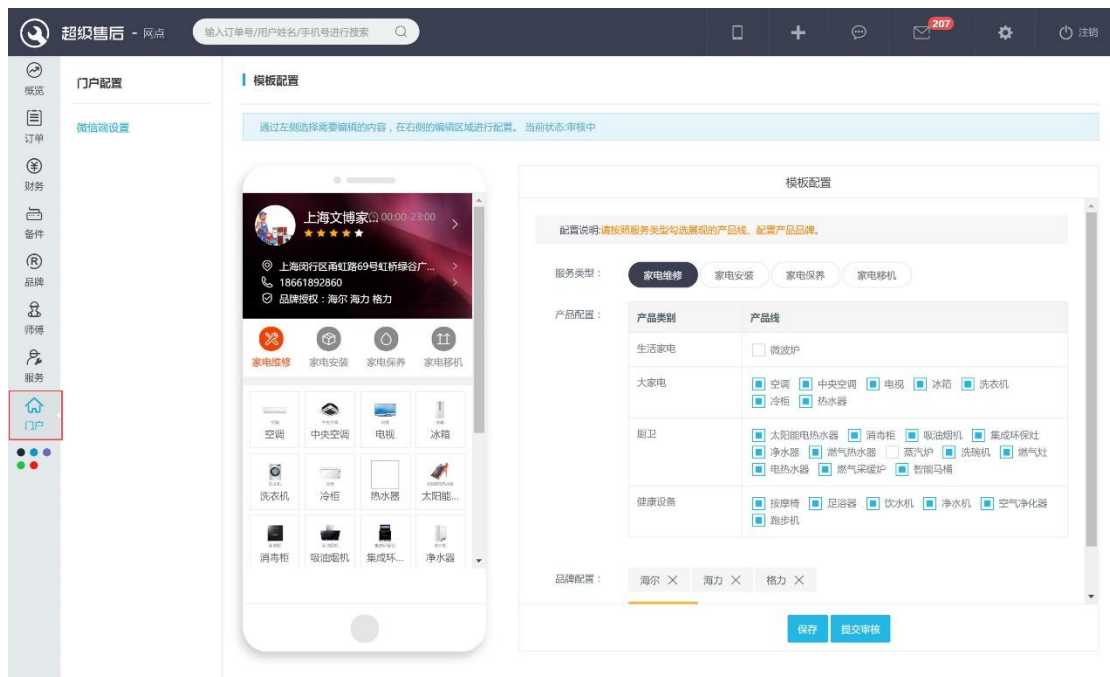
超级售后 - 网点

输入订单号/用户姓名/手机号进行搜索

207

注销

概览
订单
财务
备件
品牌
师傅
服务
门户

门户配置

微信端设置

模板配置

通过左侧选择需要编辑的内容，在右侧的编辑区域进行配置。当前状态:审核中

上海文博家 00:00-23:00
★★★★★
上海闵行区甬虹路69号虹桥绿谷广...
18661892860
品牌授权：海尔 海力 格力

家电维修 家电安装 家电保养 家电移机

空调 中央空调 电视 冰箱
洗衣机 冷柜 热水器 太阳能...
消毒柜 吸油烟机 集成环... 净水器

模板配置

配置说明:请按照服务类型勾选展现的产品线、配置产品品牌。

服务类型： 家电维修 家电安装 家电保养 家电移机

产品配置：

| 产品类别 | 产品线 |
|---|---|
| 生活家电 | 微波炉 |
| 大家电 | 空调 中央空调 电视 冰箱 洗衣机 冷柜 热水器 |
| 厨卫 | 太阳能电热水器 消毒柜 吸油烟机 集成环保灶 净水器 燃气热水器 蒸汽炉 洗碗机 燃气灶 电热水器 燃气采暖炉 智能马桶 |
| 健康设备 | 按摩椅 足浴器 饮水机 净水机 空气净化器 跑步机 |

品牌配置： 海尔 × 海力 × 格力 ×

保存 提交审核